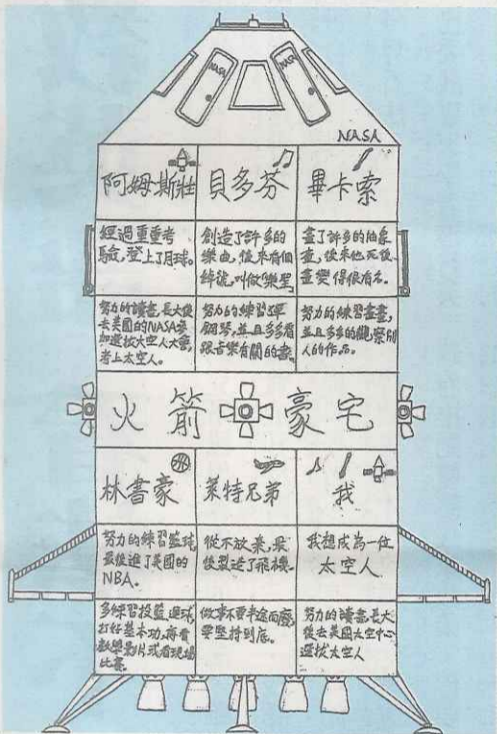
NASA

| 阿姆斯壯 | 貝多芬 | 畢卡索 |
|---|---|---|
| 經過重重考驗，登上了月球。 | 創造了許多的樂曲，後來有個綽號，叫做樂聖。 | 畫了許多的抽象畫，後來他死後，畫變得很有名。 |
| 努力的讀書，長大後去美國的NASA參加選拔太空人大賽，考上太空人。 | 努力的練習彈鋼琴，並且多多看跟音樂有關的書。 | 努力的練習畫畫，並且多多的觀察別人的作品。 |

火箭豪宅

| 林書豪 | 萊特兄弟 | 我 |
|---|---|---|
| 努力的練習籃球，最後進了美國的NBA。 | 從不放棄，最後製造了飛機。 | 我想成為一位太空人 |
| 多練習投籃運球，打好基本功，再看籃球影片或看現場比賽。 | 做事不要半途而廢，要堅持到底。 | 努力的讀書，長大後去美國太空中心選拔太空人 |